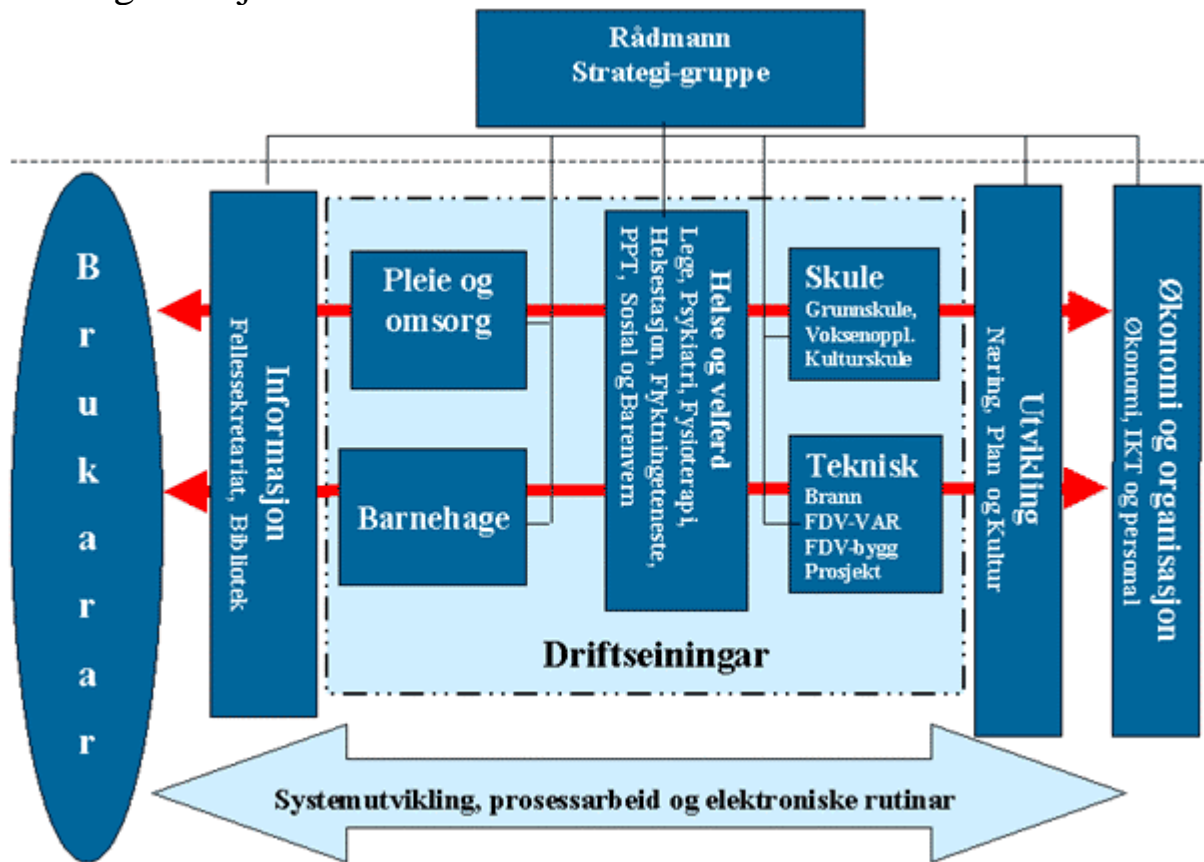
Rådmann
Strategi-gruppe

Brukarar

Informasjon
Fellessekretariat, Bibliotek

Pleie og omsorg

Barnehage

Helse og velferd
Lege, Psykiatri, Fysioterapi, Helsestasjon, Flyktningeteneste, PPT, Sosial og Barnevern

Skule
Grunnskule, Voksenoppl. Kulturskule

Teknisk
Brann
FDV-VAR
FDV-bygg
Prosjekt

Driftseiningar

Utvikling
Næring, Plan og Kultur

Økonomi og organisasjon
Økonomi, IKT og personal

Systemutvikling, prosessarbeid og elektroniske rutinar